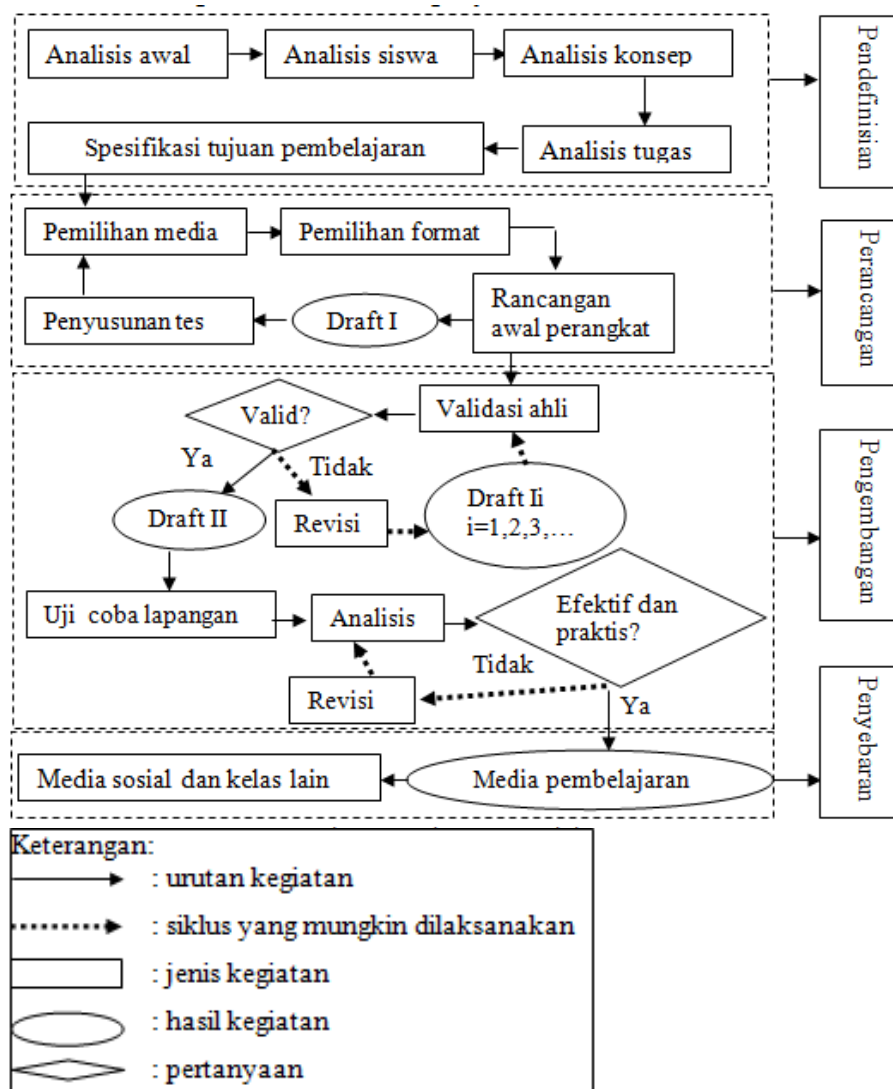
Analisis awal
Analisis siswa
Analisis konsep
Analisis tugas
Spesifikasi tujuan pembelajaran
Pendefinisian

Pemilihan media
Pemilihan format
Rancangan awal perangkat
Draft I
Penyusunan tes
Perancangan

Validasi ahli
Valid?
Ya
Tidak
Draft II
Revisi
Draft Ii i=1,2,3,…
Uji coba lapangan
Analisis
Efektif dan praktis?
Tidak
Revisi
Ya
Pengembangan

Media sosial dan kelas lain
Media pembelajaran
Penyebaran

Keterangan:
: urutan kegiatan
: siklus yang mungkin dilaksanakan
: jenis kegiatan
: hasil kegiatan
: pertanyaan